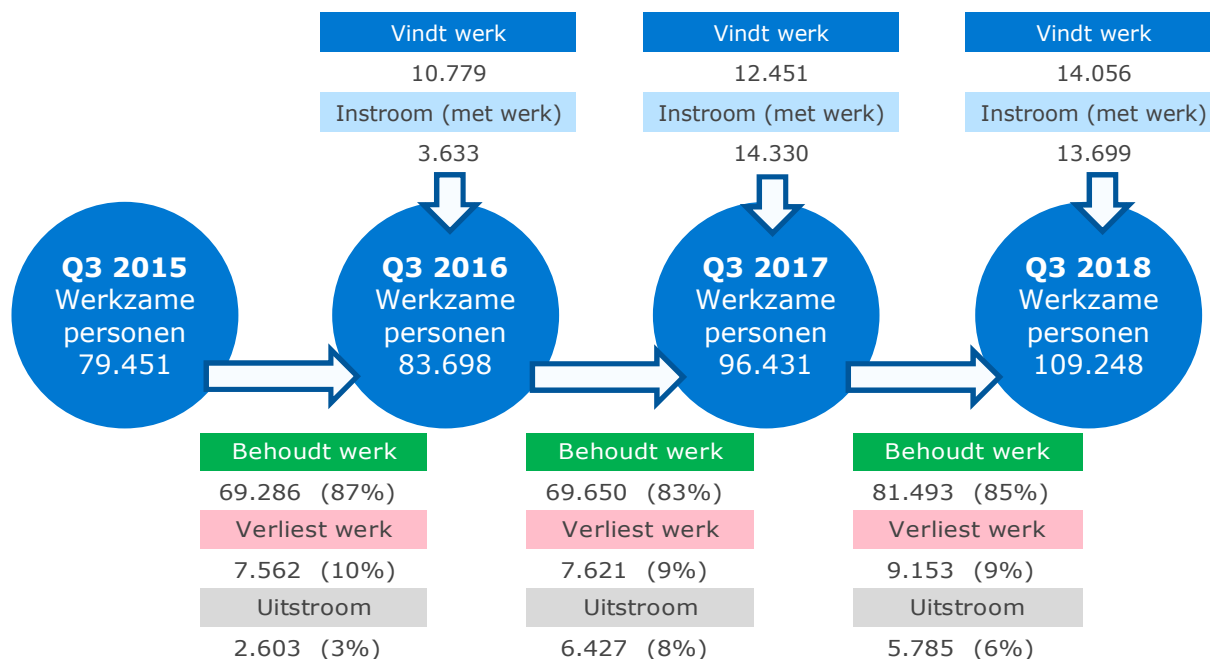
Vindt werk
10.779
Instroom (met werk)
3.633

Vindt werk
12.451
Instroom (met werk)
14.330

Vindt werk
14.056
Instroom (met werk)
13.699

**Q3 2015**
Werkzame personen
79.451

**Q3 2016**
Werkzame personen
83.698

**Q3 2017**
Werkzame personen
96.431

**Q3 2018**
Werkzame personen
109.248

Behoudt werk
69.286 (87%)
Verliest werk
7.562 (10%)
Uitstroom
2.603 (3%)

Behoudt werk
69.650 (83%)
Verliest werk
7.621 (9%)
Uitstroom
6.427 (8%)

Behoudt werk
81.493 (85%)
Verliest werk
9.153 (9%)
Uitstroom
5.785 (6%)